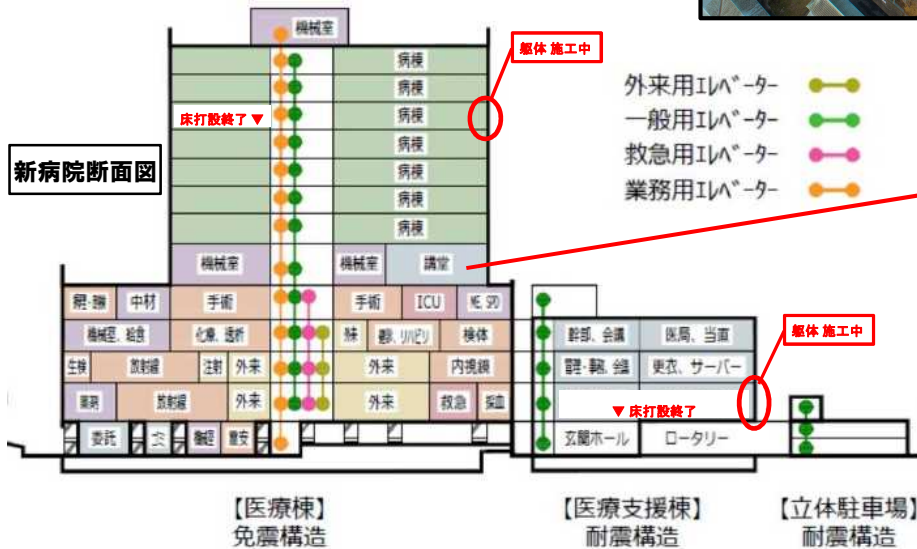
機械室
躯体 施工中
病棟
病棟
床打設終了 ▼
病棟
病棟
病棟
病棟
新病院断面図
外来用エレベーター
一般用エレベーター
救急用エレベーター
業務用エレベーター
機械室
機械室
講堂
厨房・職員
中材
手術
手術
ICU
ME・SPD
機械室、組合
化療、透析
外来
健診、リハビリ
検体
躯体 施工中
幹部、会議
医局、当直
生検
放射線
注射
外来
外来
内視鏡
管理・事務、組合
更衣、サーバー
薬剤
放射線
外来
外来
救急
採血
▼ 床打設終了
委託
霊安
玄関ホール
ロータリー
【医療棟】
免震構造
【医療支援棟】
耐震構造
【立体駐車場】
耐震構造